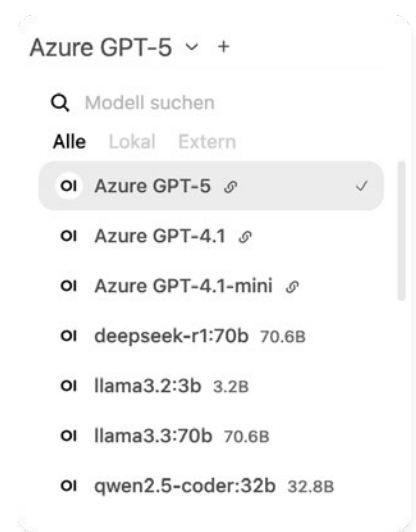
Azure GPT-5 ˅ +

Modell suchen

Alle Lokal Extern

OI Azure GPT-5 ✓

OI Azure GPT-4.1

OI Azure GPT-4.1-mini

OI deepseek-r1:70b 70.6B

OI llama3.2:3b 3.2B

OI llama3.3:70b 70.6B

OI qwen2.5-coder:32b 32.8B